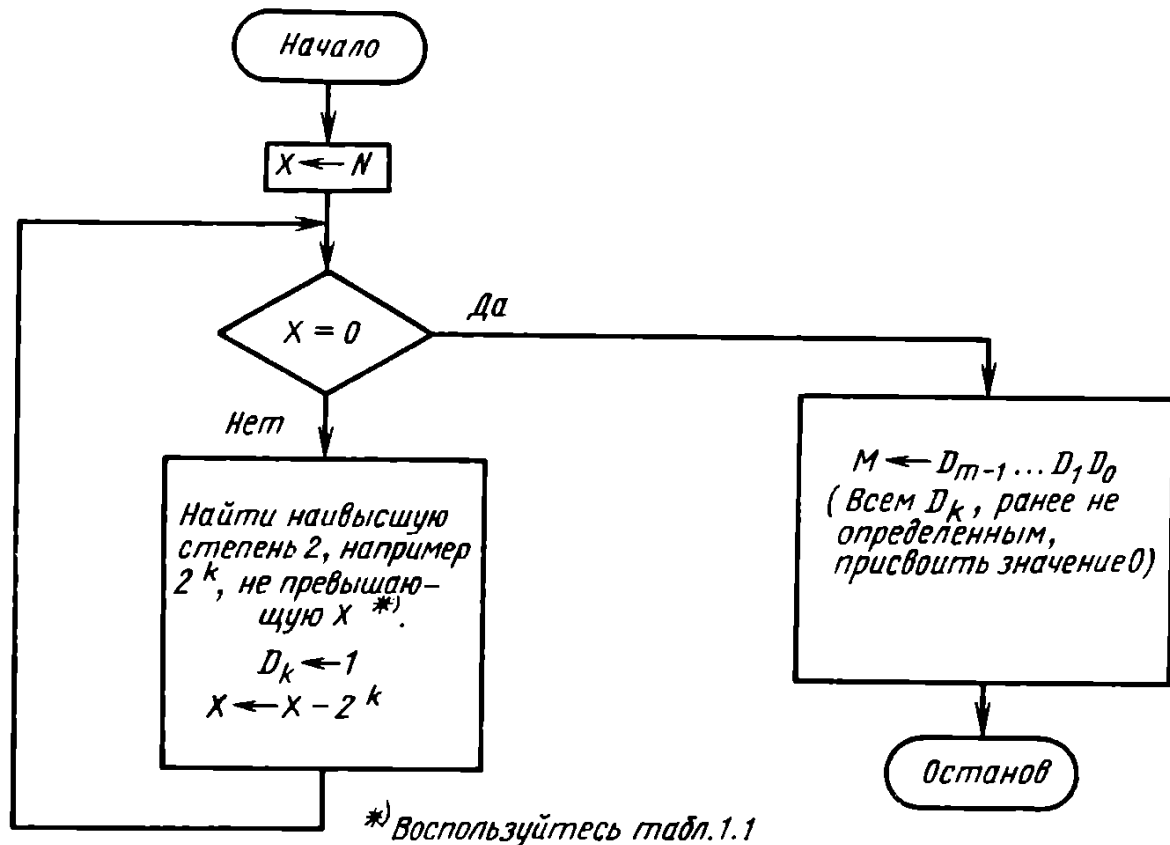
Начало

$X \leftarrow N$

$X = 0$

Да

Нет

Найти наивысшую степень 2, например $2^k$, не превышающую X *).

$D_k \leftarrow 1$
$X \leftarrow X - 2^k$

$M \leftarrow D_{m-1} \ldots D_1 D_0$
(Всем $D_k$, ранее не определенным, присвоить значение 0)

Останов

*) Воспользуйтесь табл. 1.1